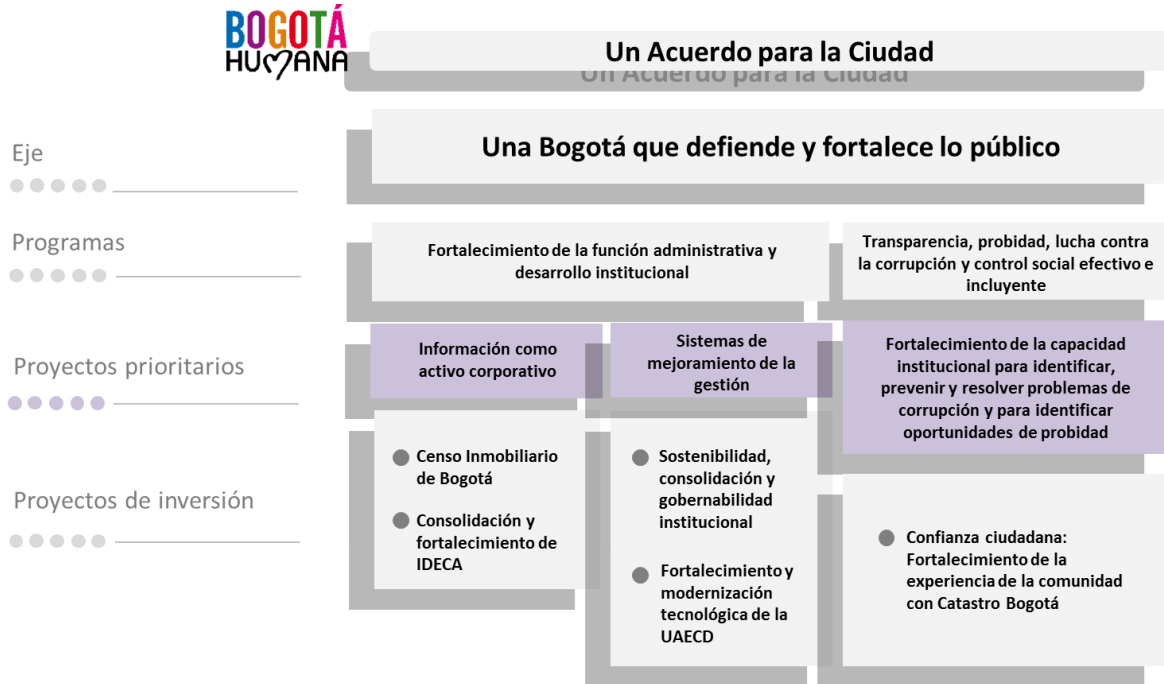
BOGOTÁ HUMANA

Un Acuerdo para la Ciudad

Un Acuerdo para la Ciudad

Eje

Una Bogotá que defiende y fortalece lo público

Programas

Fortalecimiento de la función administrativa y desarrollo institucional

Transparencia, probidad, lucha contra la corrupción y control social efectivo e incluyente

Proyectos prioritarios

Información como activo corporativo

Sistemas de mejoramiento de la gestión

Fortalecimiento de la capacidad institucional para identificar, prevenir y resolver problemas de corrupción y para identificar oportunidades de probidad

Proyectos de inversión

Censo Inmobiliario de Bogotá

Consolidación y fortalecimiento de IDECA

Sostenibilidad, consolidación y gobernabilidad institucional

Fortalecimiento y modernización tecnológica de la UAECD

Confianza ciudadana: Fortalecimiento de la experiencia de la comunidad con Catastro Bogotá